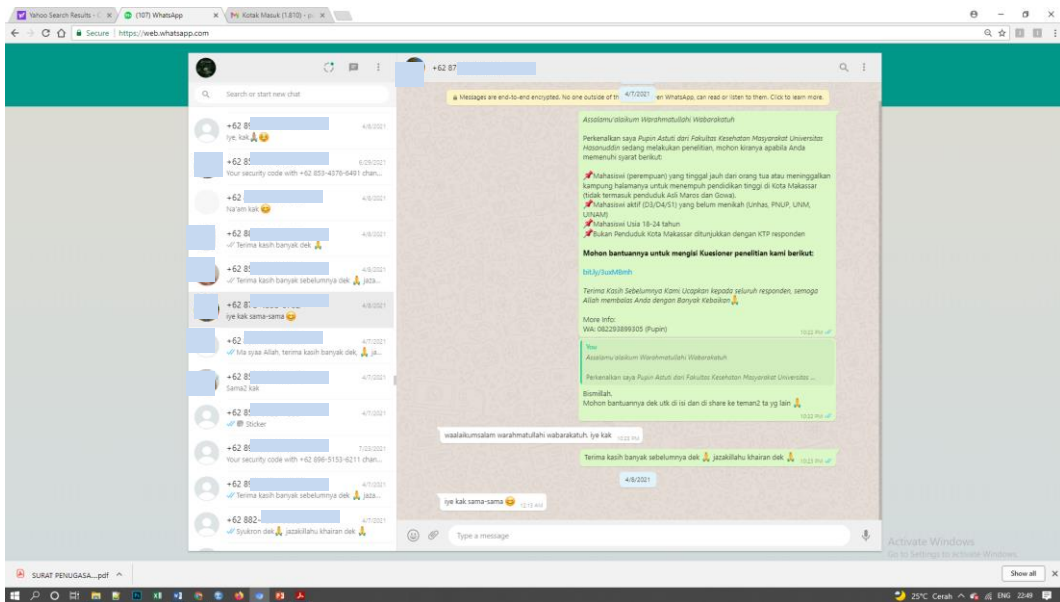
Yahoo Search Results - (107) WhatsApp Kotak Masuk (1.810) -

Secure https://web.whatsapp.com

Search or start new chat

+62 8 4/8/2021
Iye, kak🙏😊

+62 8 6/29/2021
Your security code with +62 853-4376-6491 chan...

+62 4/8/2021
Na'am kak😊

+62 8 4/8/2021
Terima kasih banyak dek🙏

+62 8 4/8/2021
Terima kasih banyak sebelumnya dek🙏 jaza...

+62 8
iye kak sama-sama😊

+62 4/7/2021
Ma syaa Allah, terima kasih banyak dek🙏 ja...

+62 8 4/7/2021
Sama2 kak

+62 8 4/7/2021
Sticker

+62 8 7/22/2021
Your security code with +62 896-5153-6211 chan...

+62 8 4/7/2021
Terima kasih banyak sebelumnya dek🙏 jaza...

+62 882- 4/7/2021
Syukron dek🙏 jazakillahu khairan dek🙏

+62 87

Messages are end-to-end encrypted. No one outside of th 4/7/2021 en WhatsApp, can read or listen to them. Click to learn more.

Assalamu'alaikum Warahmatullahi Wabarakatuh

Perkenalkan saya Pupin Astuti dari Fakultas Kesehatan Masyarakat Universitas Hasanuddin sedang melakukan penelitian, mohon kiranya apabila Anda memenuhi syarat berikut:

📌Mahasiswi (perempuan) yang tinggal jauh dari orang tua atau meninggalkan kampung halamanya untuk menempuh pendidikan tinggi di Kota Makassar (tidak termasuk penduduk Asli Maros dan Gowa).
📌Mahasiswi aktif (D3/D4/S1) yang belum menikah (Unhas, PNUP, UNM, UINAM)
📌Mahasiswi Usia 18-24 tahun
📌Bukan Penduduk Kota Makassar ditunjukkan dengan KTP responden

Mohon bantuannya untuk mengisi Kuesioner penelitian kami berikut:

bit.ly/3uxM8mh

Terima Kasih Sebelumnya Kami Ucapkan kepada seluruh responden, semoga Allah membalas Anda dengan Banyak Kebaikan🙏

More Info:
WA: 082293899305 (Pupin) 10:22 PM

You
Assalamu'alaikum Warahmatullahi Wabarakatuh
Perkenalkan saya Pupin Astuti dari Fakultas Kesehatan Masyarakat Universitas ...

Bismillah,
Mohon bantuannya dek utk di isi dan di share ke temen2 ta yg lain🙏 10:22 PM

waalaikumsalam warahmatullahi wabarakatuh. iye kak 10:23 PM

Terima kasih banyak sebelumnya dek🙏 jazakillahu khairan dek🙏 10:23 PM

4/8/2021

iye kak sama-sama😊 12:13 AM

Type a message

Activate Windows
Go to Settings to activate Windows.

SURAT PENUGASA....pdf

Show all

25°C Cerah ENG 22:49